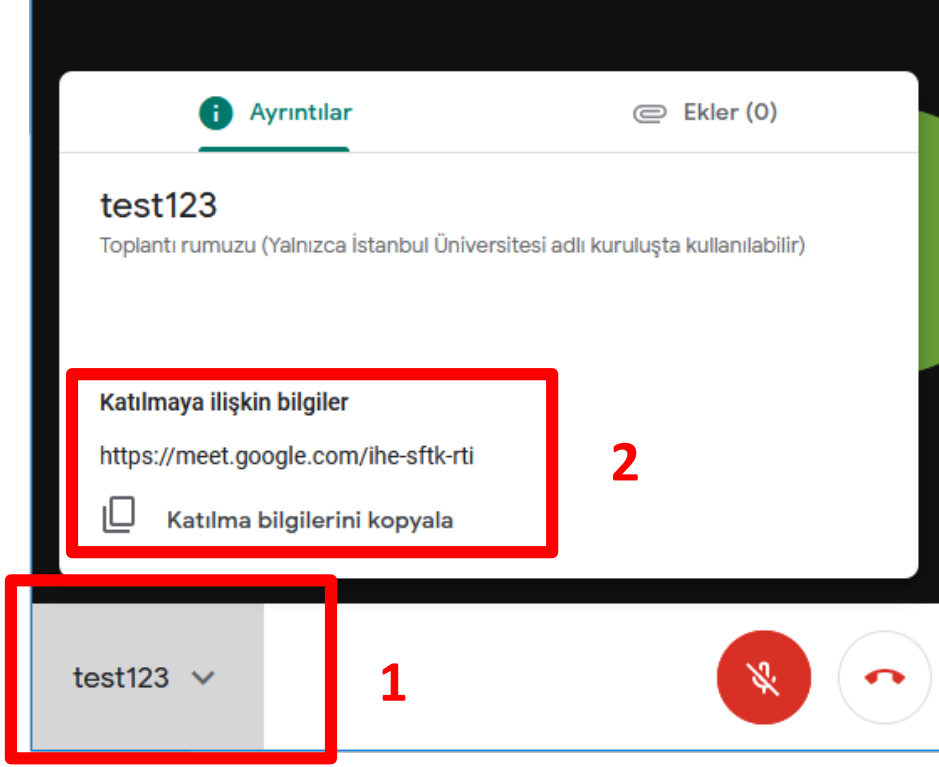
Ayrıntılar

Ekler (0)

test123

Toplantı rumuzu (Yalnızca İstanbul Üniversitesi adlı kuruluşta kullanılabilir)

Katılmaya ilişkin bilgiler

https://meet.google.com/ihe-sftk-rti

Katılma bilgilerini kopyala

2

test123

1